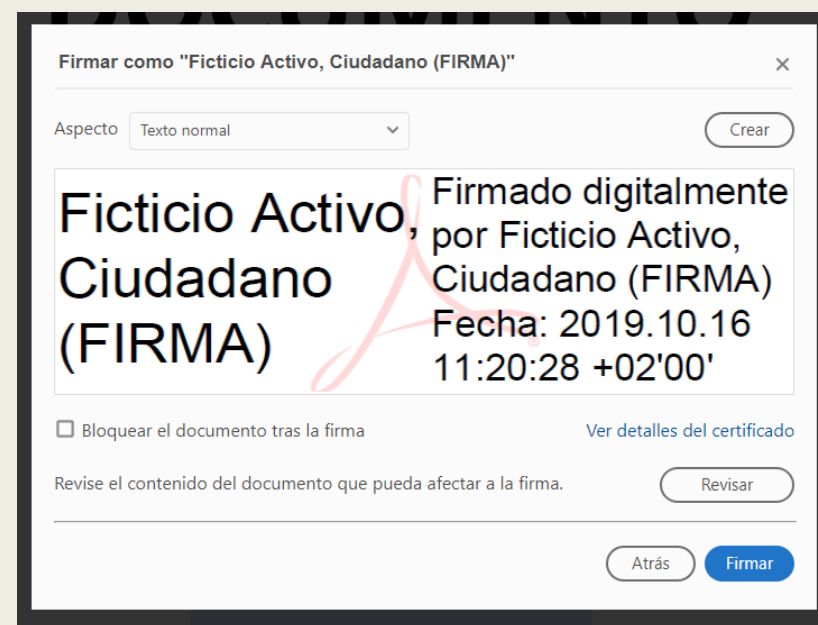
Firmar como "Ficticio Activo, Ciudadano (FIRMA)"

×

Aspecto Texto normal

Crear

Ficticio Activo, Ciudadano (FIRMA)

Firmado digitalmente por Ficticio Activo, Ciudadano (FIRMA) Fecha: 2019.10.16 11:20:28 +02'00'

Bloquear el documento tras la firma

Ver detalles del certificado

Revise el contenido del documento que pueda afectar a la firma.

Revisar

Atrás

Firmar